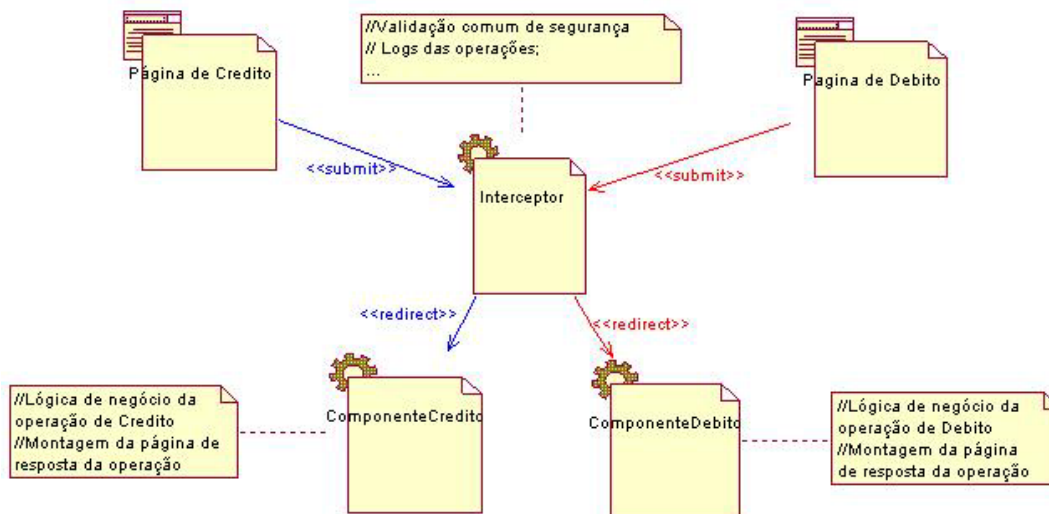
Página de Credito

//Validação comum de segurança
// Logs das operações;
...

Pagina de Debito

<<submit>>

Interceptor

<<submit>>

<<redirect>>

<<redirect>>

//Lógica de negócio da operação de Credito
//Montagem da página de resposta da operação

ComponenteCredito

ComponenteDebito

//Lógica de negócio da operação de Debito
//Montagem da página de resposta da operação